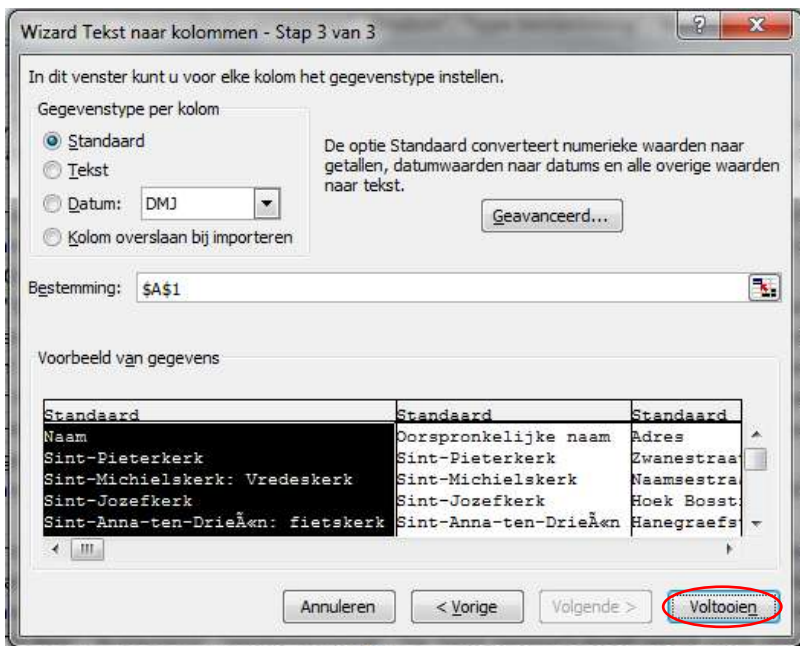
Wizard Tekst naar kolommen - Stap 3 van 3

In dit venster kunt u voor elke kolom het gegevenstype instellen.

Gegevenstype per kolom
Standaard
Tekst
Datum: DMJ
Kolom overslaan bij importeren

De optie Standaard converteert numerieke waarden naar getallen, datumwaarden naar datums en alle overige waarden naar tekst.

Geavanceerd...

Bestemming: $A$1

Voorbeeld van gegevens

| Standaard | Standaard | Standaard |
|---|---|---|
| Naam | Oorspronkelijke naam | Adres |
| Sint-Pieterkerk | Sint-Pieterkerk | Zwanestraa |
| Sint-Michielskerk: Vredeskerk | Sint-Michielskerk | Naamsestra |
| Sint-Jozefkerk | Sint-Jozefkerk | Hoek Bosst |
| Sint-Anna-ten-DrieÃ«n: fietskerk | Sint-Anna-ten-DrieÃ«n | Hanegraefs |

Annuleren < Vorige Volgende > Voltooien